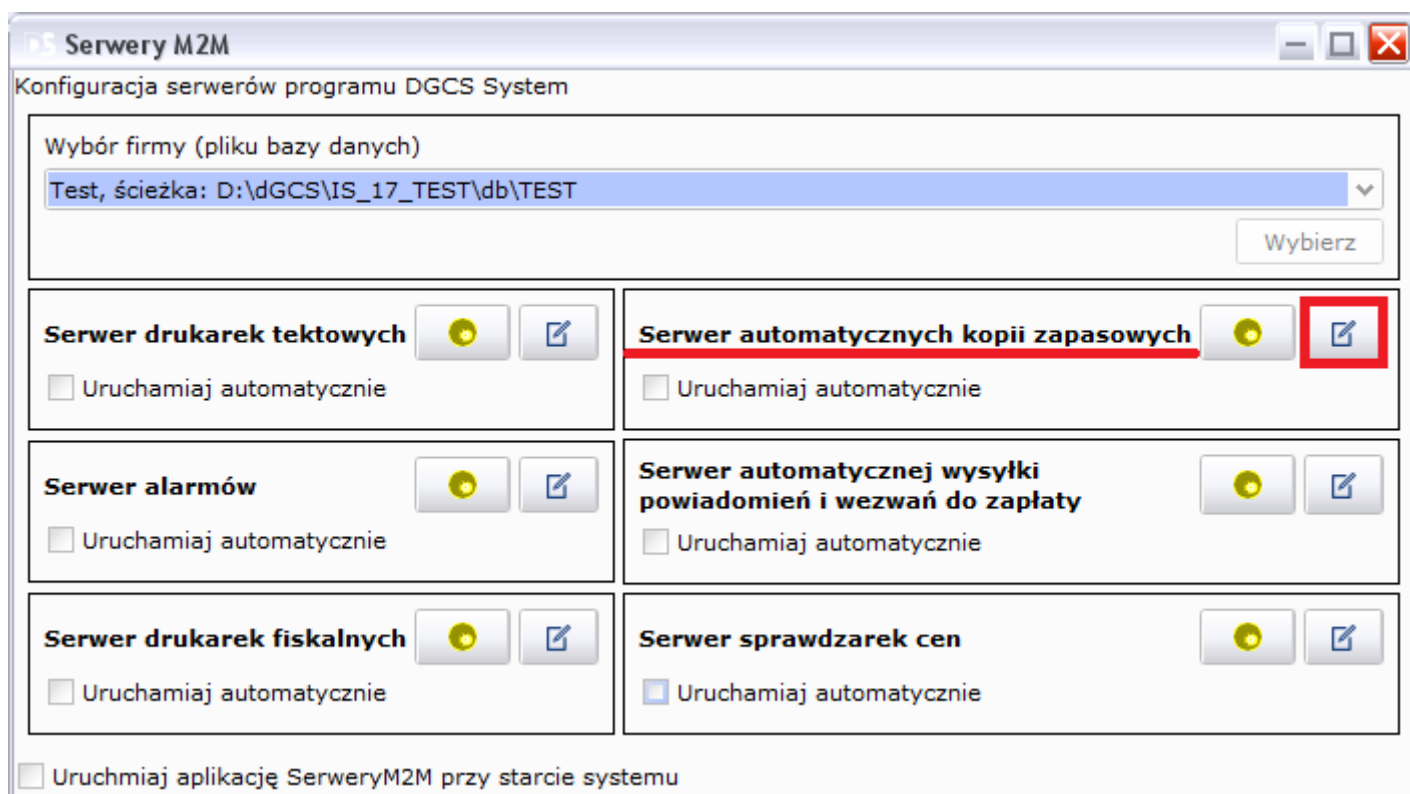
DS Serwery M2M

Konfiguracja serwerów programu DGCS System

Wybór firmy (pliku bazy danych)

Test, ścieżka: D:\dGCS\IS_17_TEST\db\TEST

Wybierz

Serwer drukarek tektowych

Uruchamiaj automatycznie

Serwer automatycznych kopii zapasowych

Uruchamiaj automatycznie

Serwer alarmów

Uruchamiaj automatycznie

Serwer automatycznej wysyłki powiadomień i wezwań do zapłaty

Uruchamiaj automatycznie

Serwer drukarek fiskalnych

Uruchamiaj automatycznie

Serwer sprawdzarek cen

Uruchamiaj automatycznie

Uruchmiaj aplikację SerweryM2M przy starcie systemu